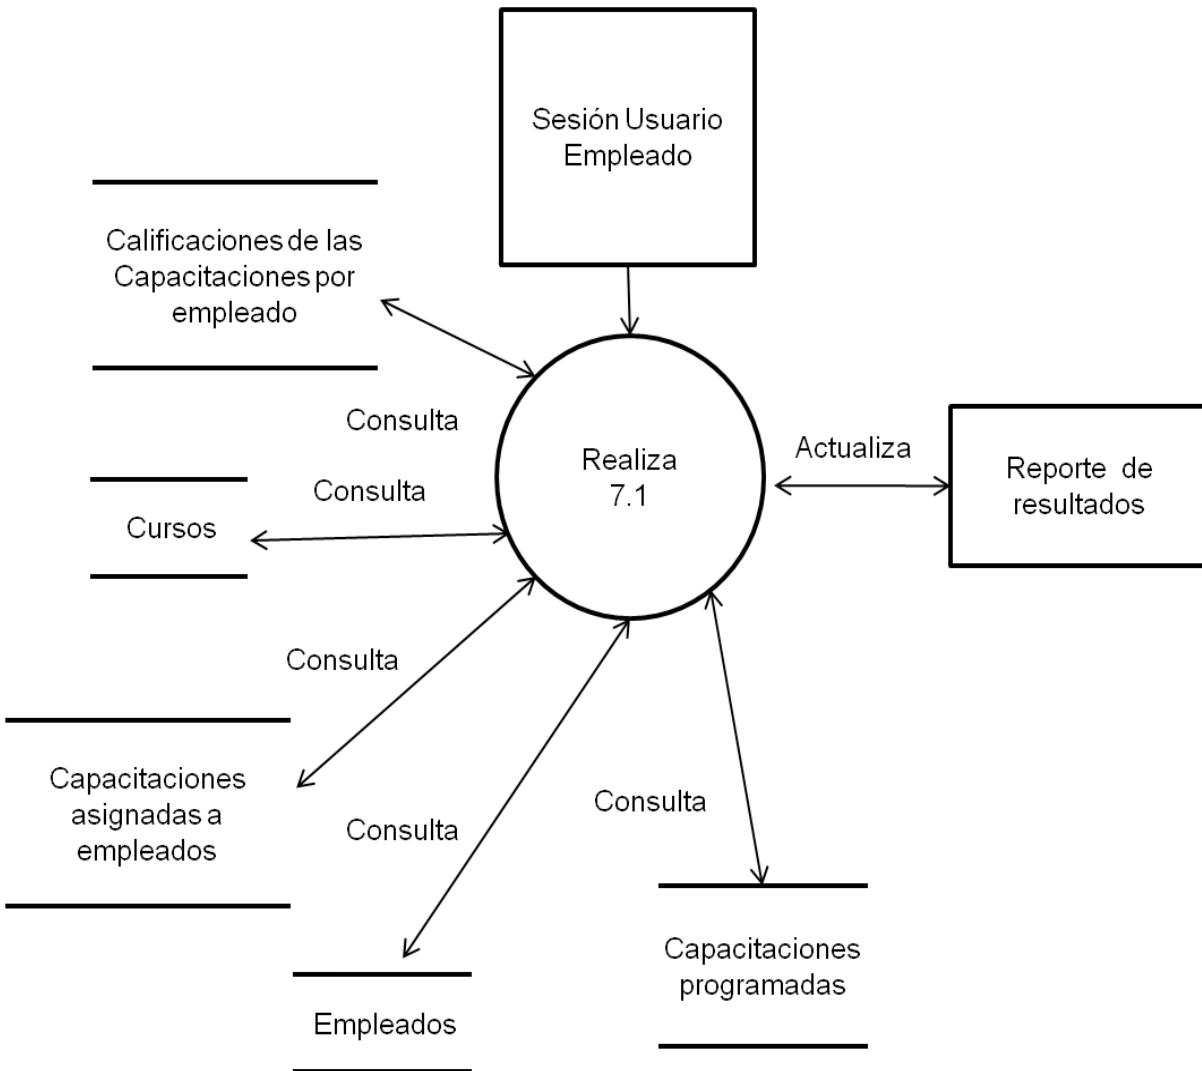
Sesión Usuario Empleado

Calificaciones de las Capacitaciones por empleado

Consulta

Realiza
7.1

Actualiza

Reporte de resultados

Consulta

Cursos

Consulta

Capacitaciones asignadas a empleados

Consulta

Consulta

Capacitaciones programadas

Empleados